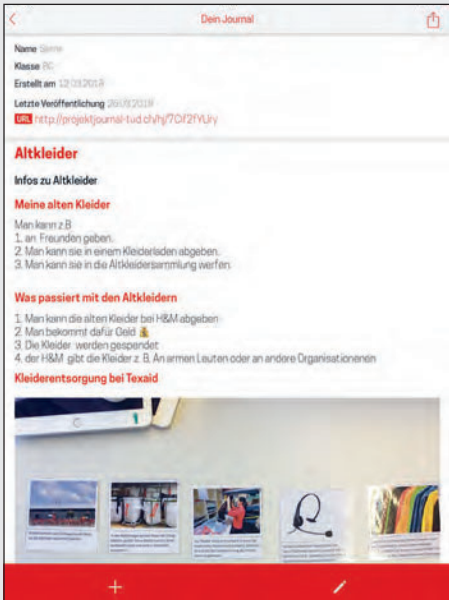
Dein Journal

Name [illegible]
Klasse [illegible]
Erstellt am 12.03.2018
Letzte Veröffentlichung 26.03.2018
URL http://projektjournal-tud.ch/hj/7Of2fVUry

Altkleider

Infos zu Altkleider

Meine alten Kleider

Man kann z.B.
1. an Freunden geben.
2. Man kann sie in einem Kleiderladen abgeben.
3. Man kann sie in die Altkleidersammlung werfen.

Was passiert mit den Altkleidern

1. Man kann die alten Kleider bei H&M abgeben
2. Man bekommt dafür Geld
3. Die Kleider werden gespendet
4. der H&M gibt die Kleider z. B. An armen Leuten oder an andere Organisationenen

Kleiderentsorgung bei Texaid

+